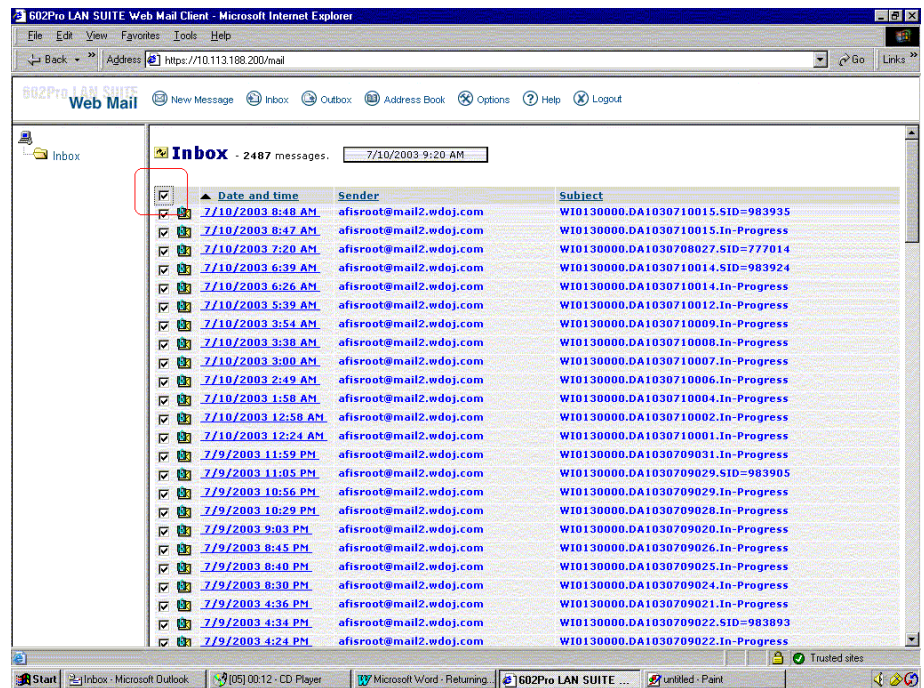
602Pro LAN SUITE Web Mail Client - Microsoft Internet Explorer

File Edit View Favorites Tools Help

Back » Address https://10.113.188.200/mail Go Links »

602Pro LAN SUITE Web Mail New Message Inbox Outbox Address Book Options Help Logout

Inbox

Inbox - 2487 messages. 7/10/2003 9:20 AM

| | Date and time | Sender | Subject |
|---|---|---|---|
| | 7/10/2003 8:48 AM | afisroot@mail2.wdoj.com | WI0130000.DA1030710015.SID=983935 |
| | 7/10/2003 8:47 AM | afisroot@mail2.wdoj.com | WI0130000.DA1030710015.In-Progress |
| | 7/10/2003 7:20 AM | afisroot@mail2.wdoj.com | WI0130000.DA1030708027.SID=777014 |
| | 7/10/2003 6:39 AM | afisroot@mail2.wdoj.com | WI0130000.DA1030710014.SID=983924 |
| | 7/10/2003 6:26 AM | afisroot@mail2.wdoj.com | WI0130000.DA1030710014.In-Progress |
| | 7/10/2003 5:39 AM | afisroot@mail2.wdoj.com | WI0130000.DA1030710012.In-Progress |
| | 7/10/2003 3:54 AM | afisroot@mail2.wdoj.com | WI0130000.DA1030710009.In-Progress |
| | 7/10/2003 3:38 AM | afisroot@mail2.wdoj.com | WI0130000.DA1030710008.In-Progress |
| | 7/10/2003 3:00 AM | afisroot@mail2.wdoj.com | WI0130000.DA1030710007.In-Progress |
| | 7/10/2003 2:49 AM | afisroot@mail2.wdoj.com | WI0130000.DA1030710006.In-Progress |
| | 7/10/2003 1:58 AM | afisroot@mail2.wdoj.com | WI0130000.DA1030710004.In-Progress |
| | 7/10/2003 12:58 AM | afisroot@mail2.wdoj.com | WI0130000.DA1030710002.In-Progress |
| | 7/10/2003 12:24 AM | afisroot@mail2.wdoj.com | WI0130000.DA1030710001.In-Progress |
| | 7/9/2003 11:59 PM | afisroot@mail2.wdoj.com | WI0130000.DA1030709031.In-Progress |
| | 7/9/2003 11:05 PM | afisroot@mail2.wdoj.com | WI0130000.DA1030709029.SID=983905 |
| | 7/9/2003 10:56 PM | afisroot@mail2.wdoj.com | WI0130000.DA1030709029.In-Progress |
| | 7/9/2003 10:29 PM | afisroot@mail2.wdoj.com | WI0130000.DA1030709028.In-Progress |
| | 7/9/2003 9:03 PM | afisroot@mail2.wdoj.com | WI0130000.DA1030709020.In-Progress |
| | 7/9/2003 8:45 PM | afisroot@mail2.wdoj.com | WI0130000.DA1030709026.In-Progress |
| | 7/9/2003 8:40 PM | afisroot@mail2.wdoj.com | WI0130000.DA1030709025.In-Progress |
| | 7/9/2003 8:30 PM | afisroot@mail2.wdoj.com | WI0130000.DA1030709024.In-Progress |
| | 7/9/2003 4:36 PM | afisroot@mail2.wdoj.com | WI0130000.DA1030709021.In-Progress |
| | 7/9/2003 4:34 PM | afisroot@mail2.wdoj.com | WI0130000.DA1030709022.SID=983893 |
| | 7/9/2003 4:24 PM | afisroot@mail2.wdoj.com | WI0130000.DA1030709022.In-Progress |

Trusted sites

Start Inbox - Microsoft Outlook [05] 00:12 - CD Player Microsoft Word - Returning... 602Pro LAN SUITE ... untitled - Paint